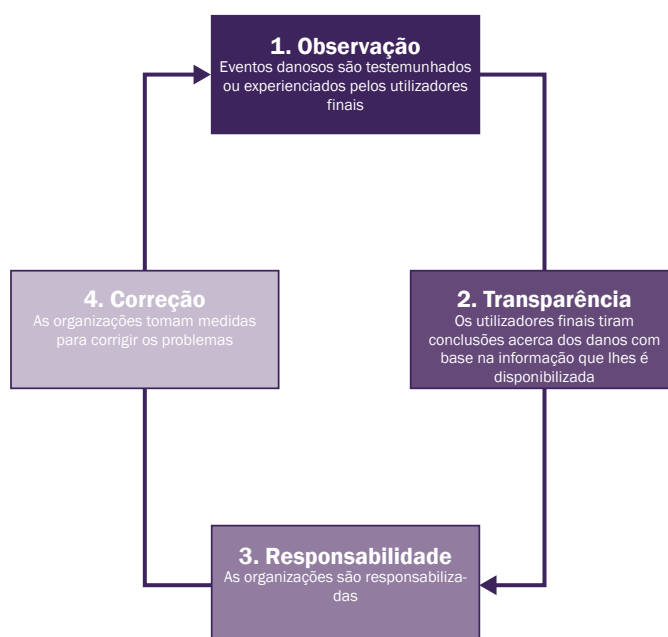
1. Observação
Eventos danosos são testemunhados ou experienciados pelos utilizadores finais

2. Transparência
Os utilizadores finais tiram conclusões acerca dos danos com base na informação que lhes é disponibilizada

3. Responsabilidade
As organizações são responsabilizadas

4. Correção
As organizações tomam medidas para corrigir os problemas